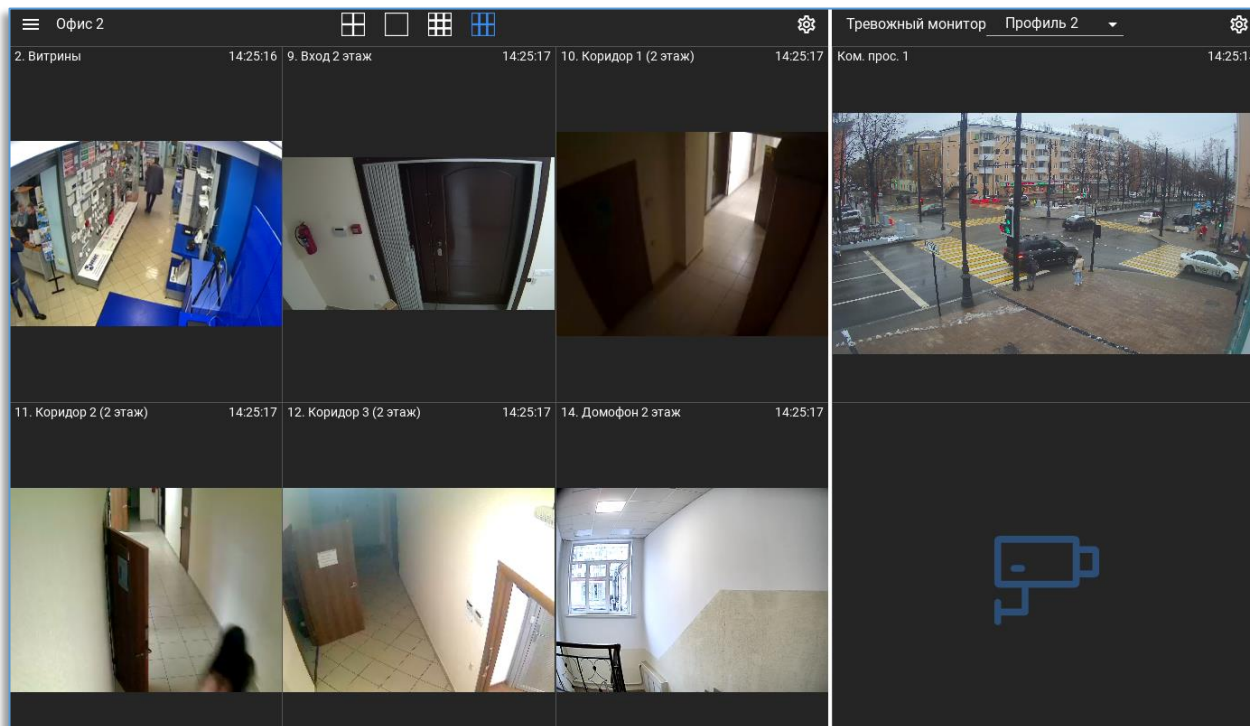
Офис 2

Тревожный монитор Профиль 2

2. Витрины 14:25:16

9. Вход 2 этаж 14:25:17

10. Коридор 1 (2 этаж) 14:25:17

Ком. прос. 1 14:25:1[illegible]

11. Коридор 2 (2 этаж) 14:25:17

12. Коридор 3 (2 этаж) 14:25:17

14. Домофон 2 этаж 14:25:17